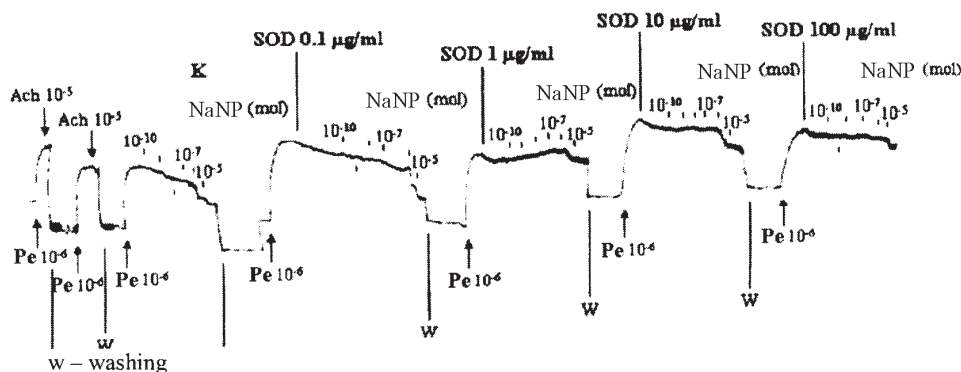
Ach $10^{-5}$
Ach $10^{-5}$
$10^{-10}$ $10^{-7}$ $10^{-5}$
K
NaNP (mol)
SOD 0.1 µg/ml
$10^{-10}$ $10^{-7}$ $10^{-5}$
NaNP (mol)
SOD 1 µg/ml
$10^{-10}$ $10^{-7}$ $10^{-5}$
NaNP (mol)
SOD 10 µg/ml
$10^{-10}$ $10^{-7}$ $10^{-5}$
NaNP (mol)
SOD 100 µg/ml
$10^{-10}$ $10^{-7}$ $10^{-5}$
NaNP (mol)
Pe $10^{-6}$
Pe $10^{-6}$
Pe $10^{-6}$
Pe $10^{-6}$
Pe $10^{-6}$
Pe $10^{-6}$
Pe $10^{-6}$
w
W
W
W
w – washing